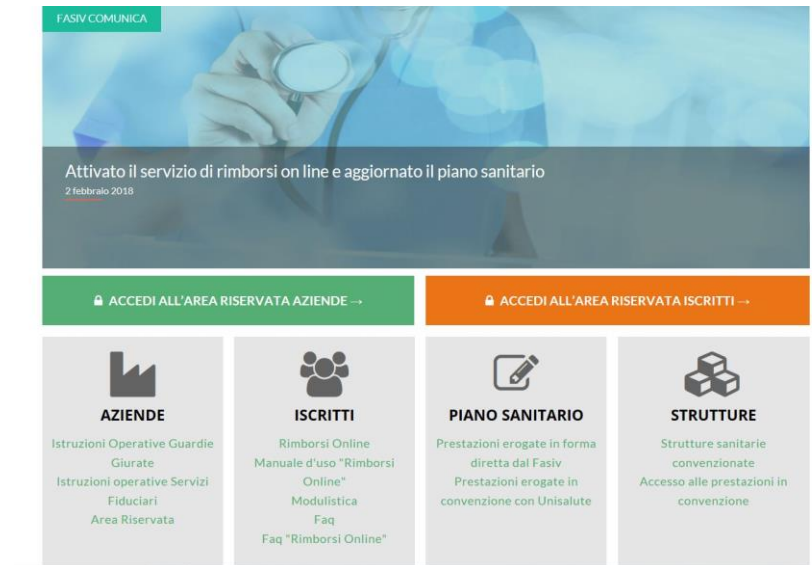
FASIV COMUNICA

Attivato il servizio di rimborsi on line e aggiornato il piano sanitario
2 febbraio 2018

ACCEDI ALL'AREA RISERVATA AZIENDE →

ACCEDI ALL'AREA RISERVATA ISCRITTI →

AZIENDE
Istruzioni Operative Guardie Giurate
Istruzioni operative Servizi Fiduciari
Area Riservata

ISCRITTI
Rimborsi Online
Manuale d'uso "Rimborsi Online"
Modulistica
Faq
Faq "Rimborsi Online"

PIANO SANITARIO
Prestazioni erogate in forma diretta dal Fasiv
Prestazioni erogate in convenzione con Unisalute

STRUTTURE
Strutture sanitarie convenzionate
Accesso alle prestazioni in convenzione